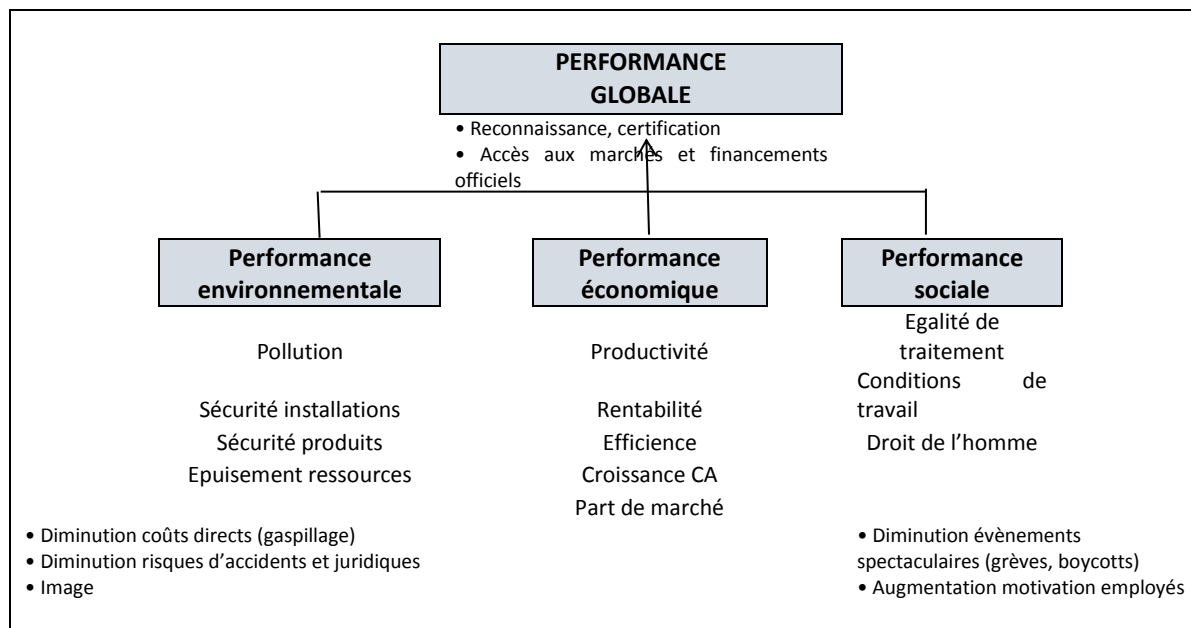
PERFORMANCE GLOBALE

• Reconnaissance, certification
• Accès aux marchés et financements officiels

Performance environnementale

Pollution

Sécurité installations
Sécurité produits
Epuisement ressources

Performance économique

Productivité

Rentabilité
Efficience
Croissance CA
Part de marché

Performance sociale

Egalité de traitement
Conditions de travail
Droit de l'homme

• Diminution coûts directs (gaspillage)
• Diminution risques d'accidents et juridiques
• Image

• Diminution évènements spectaculaires (grèves, boycotts)
• Augmentation motivation employés